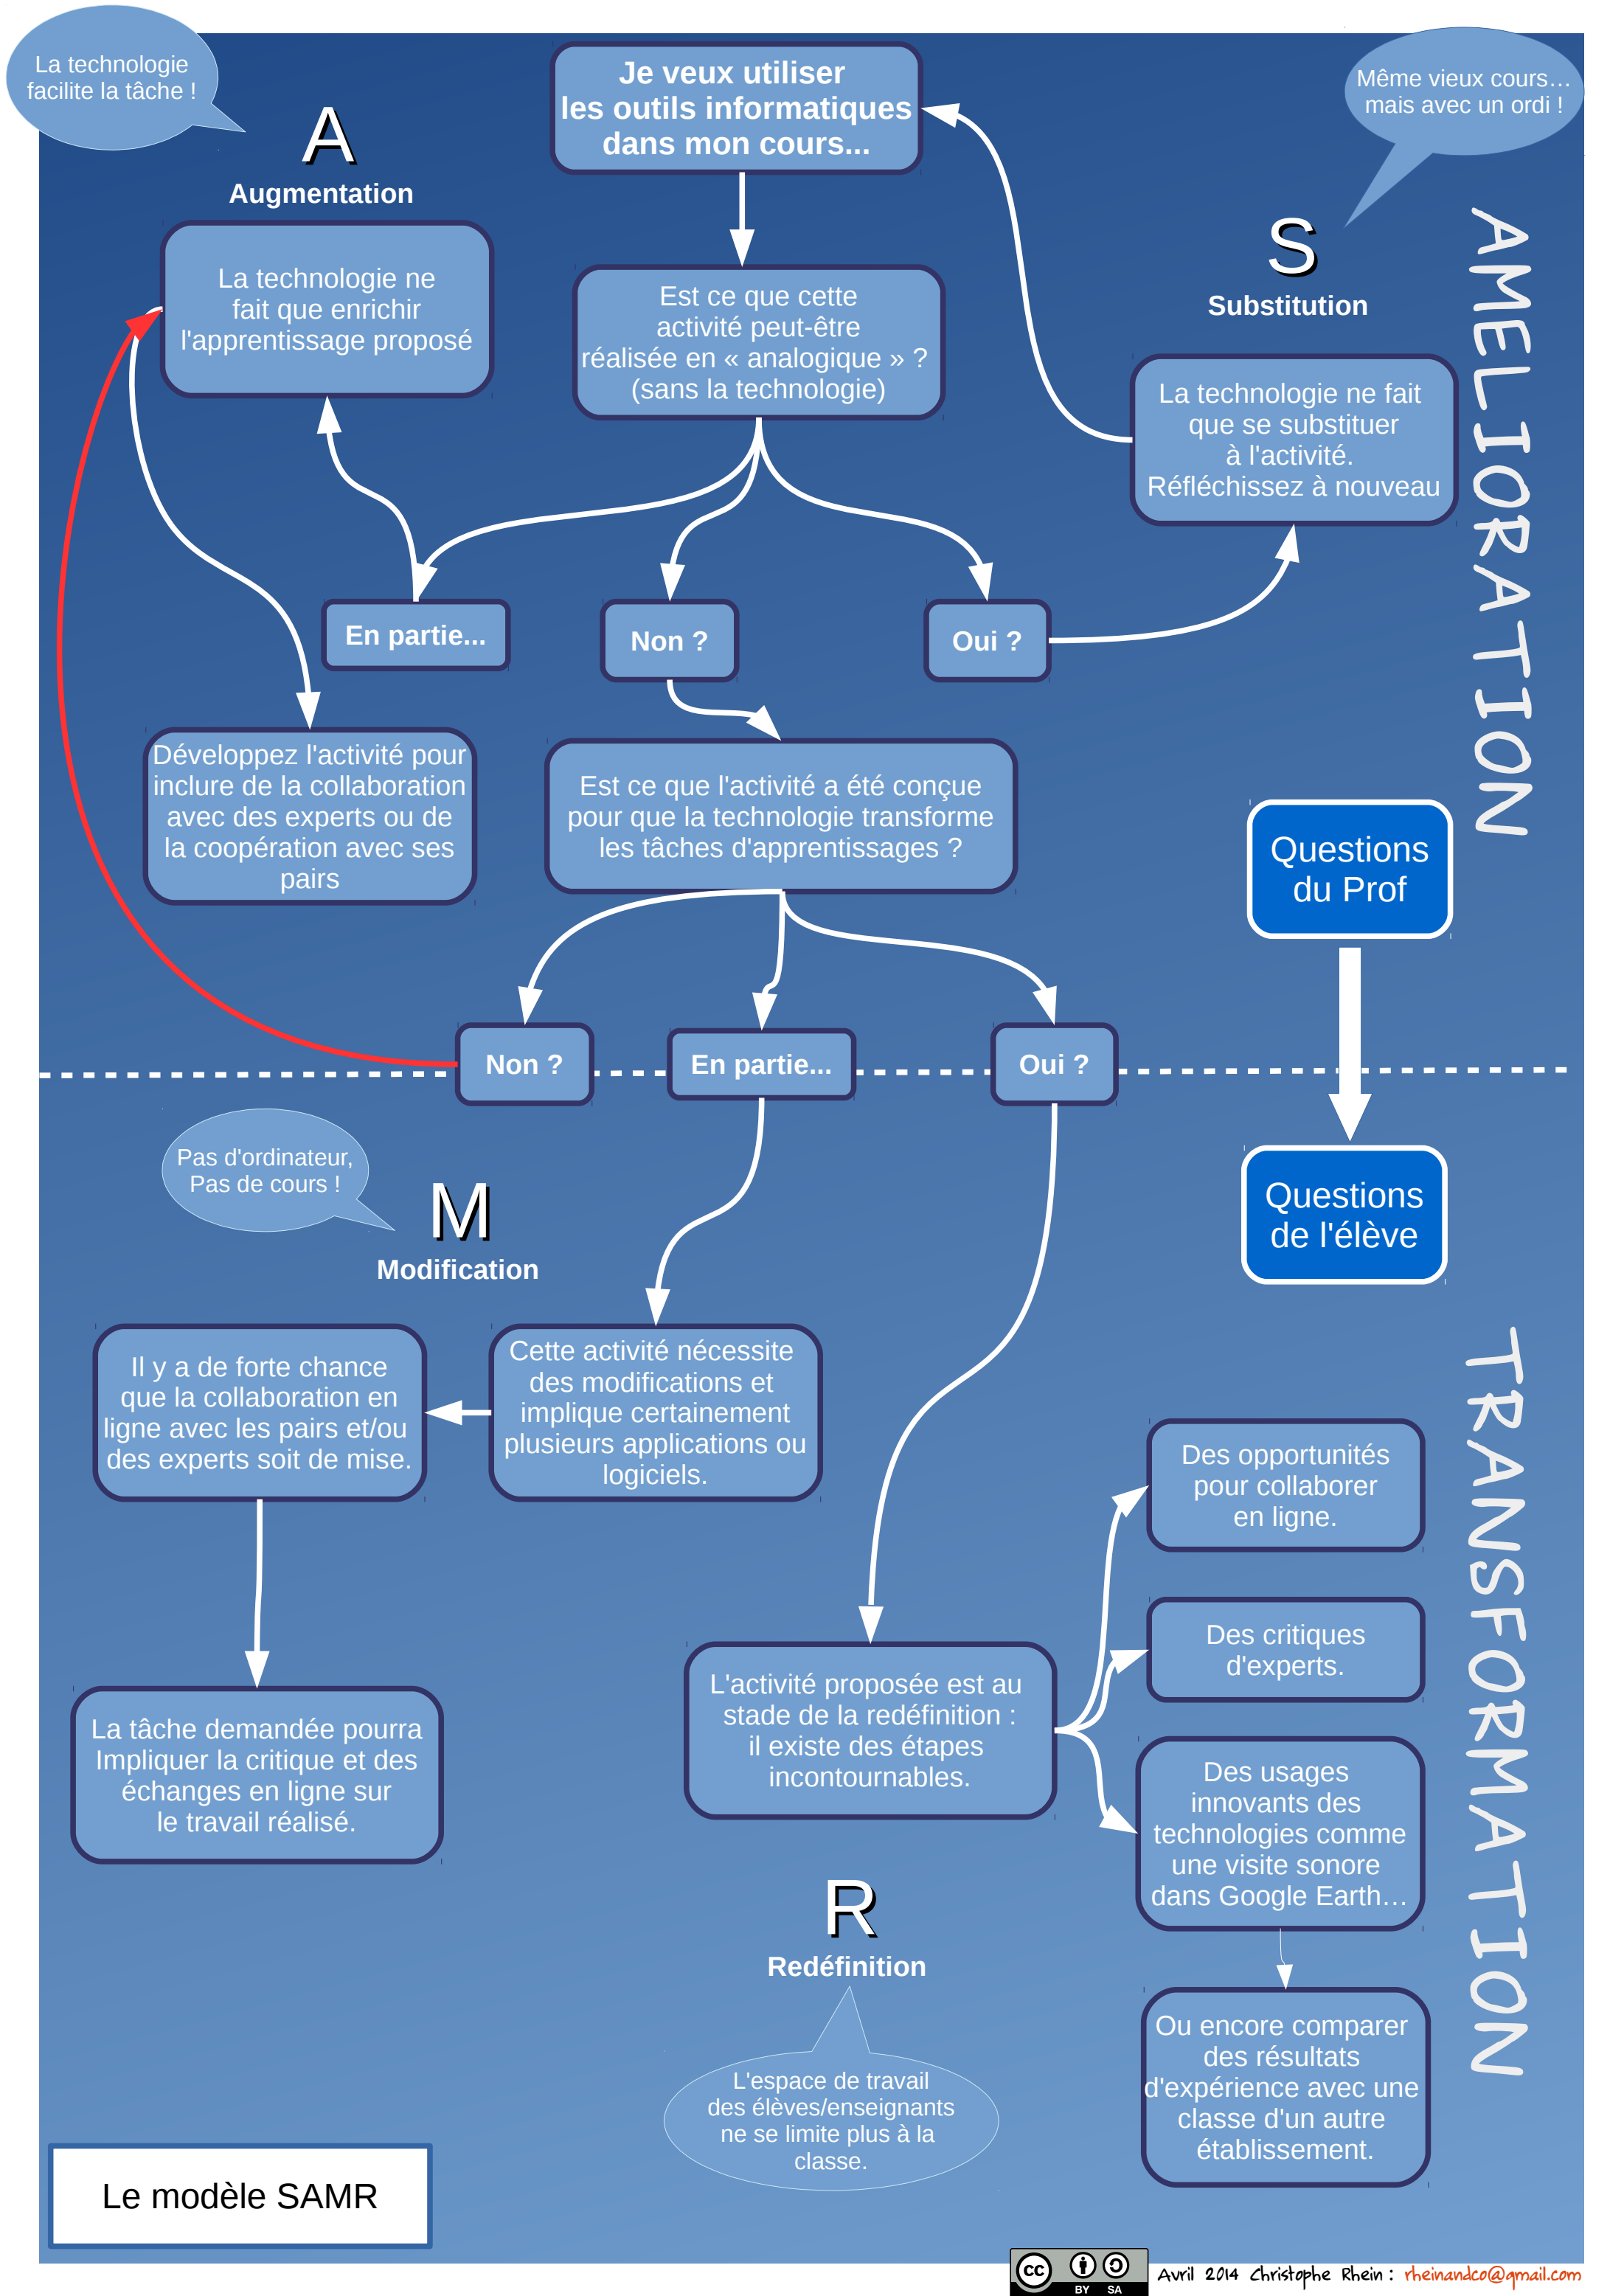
La technologie facilite la tâche !

A
Augmentation

Je veux utiliser les outils informatiques dans mon cours...

Même vieux cours… mais avec un ordi !

S
Substitution

AMELIORATION

La technologie ne fait que enrichir l'apprentissage proposé

Est ce que cette activité peut-être réalisée en « analogique » ? (sans la technologie)

La technologie ne fait que se substituer à l'activité. Réfléchissez à nouveau

En partie...

Non ?

Oui ?

Développez l'activité pour inclure de la collaboration avec des experts ou de la coopération avec ses pairs

Est ce que l'activité a été conçue pour que la technologie transforme les tâches d'apprentissages ?

Questions du Prof

Non ?

En partie...

Oui ?

Questions de l'élève

Pas d'ordinateur, Pas de cours !

M
Modification

Il y a de forte chance que la collaboration en ligne avec les pairs et/ou des experts soit de mise.

Cette activité nécessite des modifications et implique certainement plusieurs applications ou logiciels.

TRANSFORMATION

Des opportunités pour collaborer en ligne.

Des critiques d'experts.

La tâche demandée pourra Impliquer la critique et des échanges en ligne sur le travail réalisé.

L'activité proposée est au stade de la redéfinition : il existe des étapes incontournables.

Des usages innovants des technologies comme une visite sonore dans Google Earth…

R
Redéfinition

L'espace de travail des élèves/enseignants ne se limite plus à la classe.

Ou encore comparer des résultats d'expérience avec une classe d'un autre établissement.

Le modèle SAMR

cc BY SA

Avril 2014 Christophe Rhein : rheinandco@gmail.com